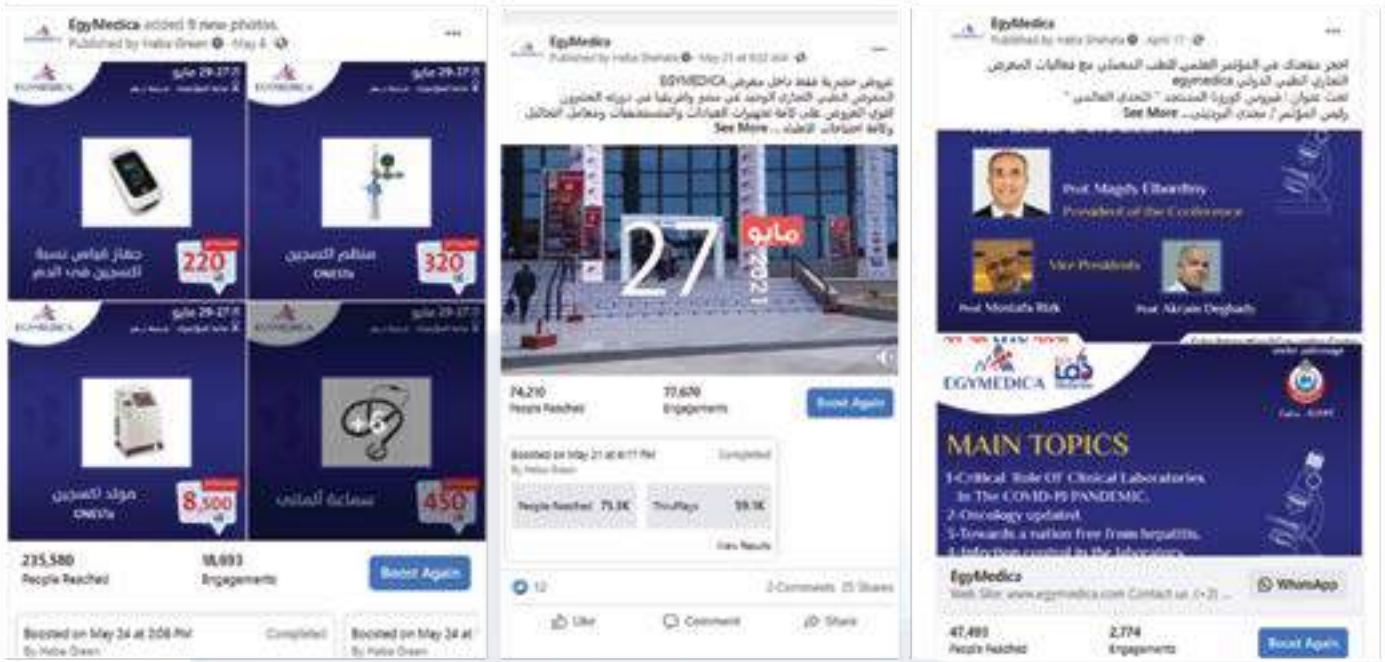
EgyMedica added 8 new photos.
Published by Heba Green · May 6 ·

29-27 مايو
EGYMEDICA

جهاز قياس نسبة الأكسجين في الدم
220

29-27 مايو
منظم أكسجين
ONESTe
320

29-27 مايو
EGYMEDICA
مولد أكسجين
ONESTe
8,500

29-27 مايو
سماعة ألماني
+6
450

235,580
People Reached
18,893
Engagements
Boost Again

Boosted on May 24 at 3:08 PM
By Heba Green
Completed
Boosted on May 24 at
By Heba Green

EgyMedica
Published by Heba Shehata · May 21 at 9:02 AM ·

عروض حصرية فقط داخل معرض EGYMEDICA
المعرض الطبي التجاري الوحيد في مصر وافريقيا في دورته العشرون
اقوى العروض على كافة تجهيزات العيادات والمستشفيات ومعامل التحاليل وكافة احتياجات الاطباء... See More

27 مايو 2021

74,210
People Reached
17,670
Engagements
Boost Again

Boosted on May 21 at 4:17 PM
By Heba Green
Completed
People Reached 71.3K
ThruPlays 59.1K
View Results

12
2 Comments 25 Shares
Like
Comment
Share

EgyMedica
Published by Heba Shehata · April 17 ·

احجز مقعدك في المؤتمر العلمي للطب المعملي مع فعاليات المعرض التجاري الطبي الدولي egymedica
تحت عنوان : فيروس كورونا المستجد " التحدي العالمي "
رئيس المؤتمر / مجدي البرديني... See More

Prof. Magdy Elbardiny
President of the Conference
Vice Presidents
Prof. Mostafa Rizk
Prof. Akram Deghady

EGYMEDICA
MAIN TOPICS
1-Critical Role Of Clinical Laboratories In The COVID-19 PANDEMIC.
2-Oncology updated.
3-Towards a nation free from hepatitis.
4-Infection control in the laboratory.

EgyMedica
Web Site: www.egymedica.com Contact us: (+2) ...
WhatsApp

47,493
People Reached
2,774
Engagements
Boost Again